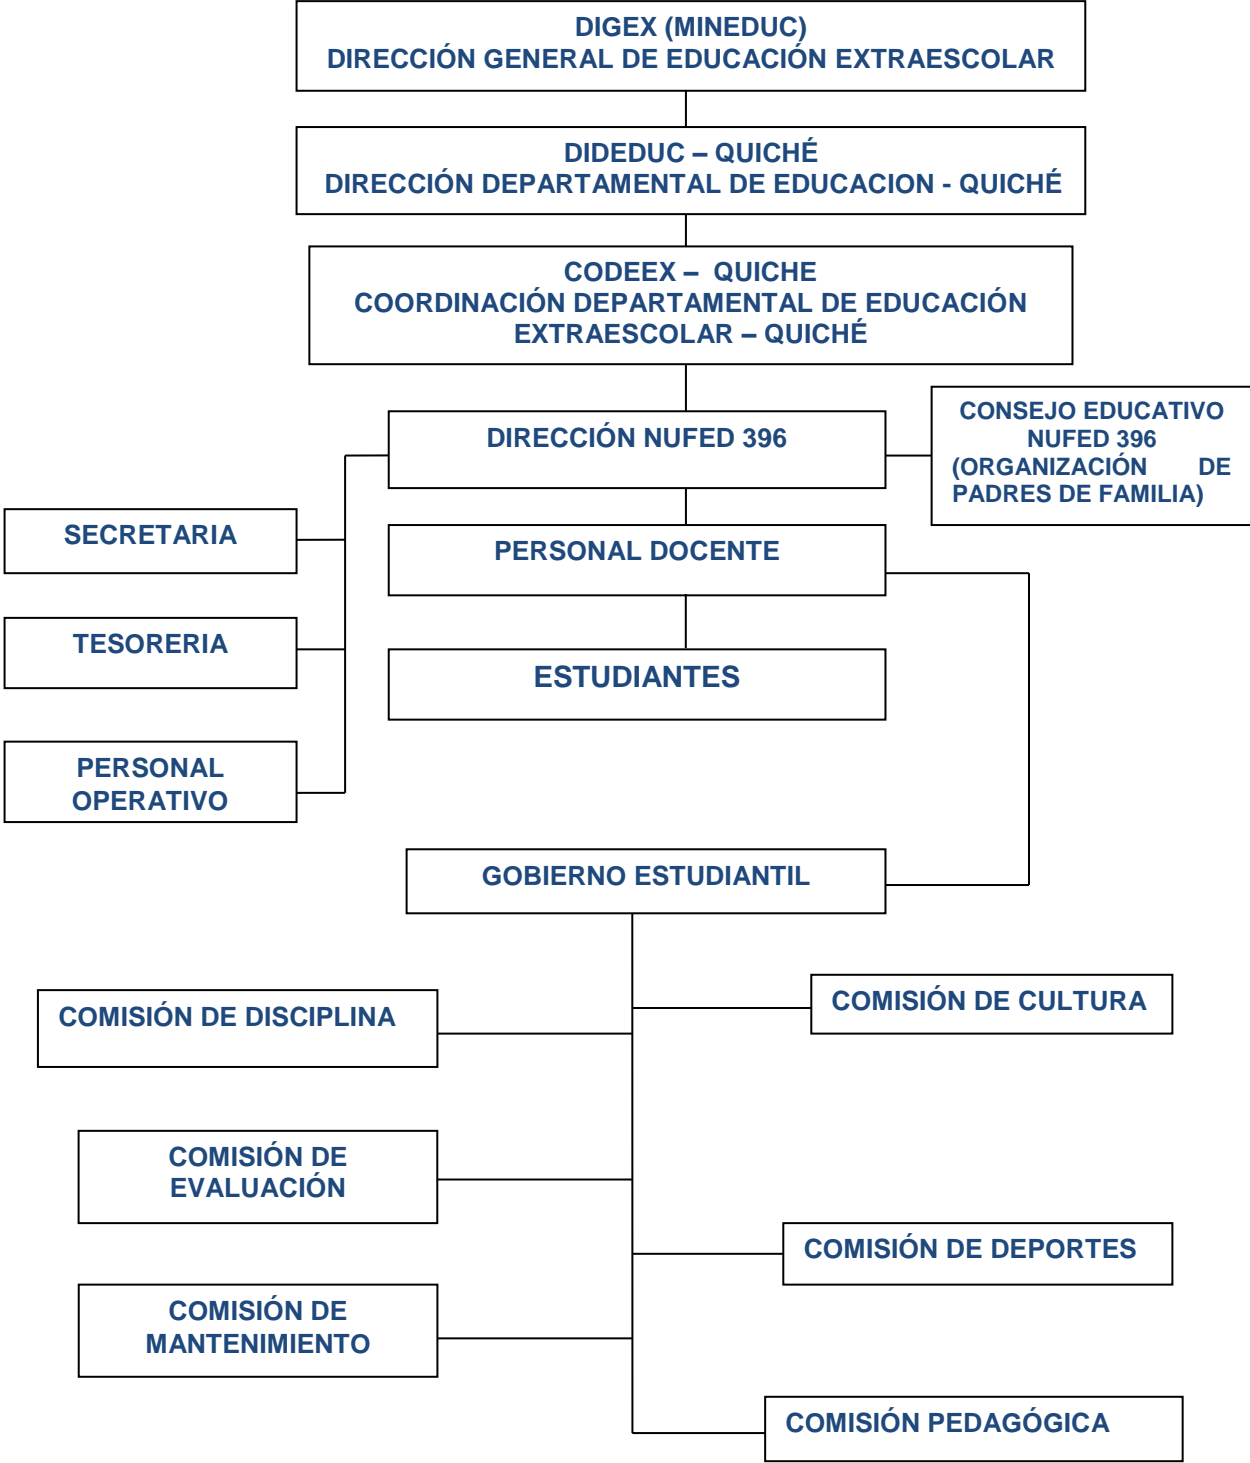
DIGEX (MINEDUC)
DIRECCIÓN GENERAL DE EDUCACIÓN EXTRAESCOLAR

DIDEDUC – QUICHÉ
DIRECCIÓN DEPARTAMENTAL DE EDUCACION - QUICHÉ

CODEEX – QUICHE
COORDINACIÓN DEPARTAMENTAL DE EDUCACIÓN EXTRAESCOLAR – QUICHÉ

DIRECCIÓN NUFED 396

CONSEJO EDUCATIVO NUFED 396 (ORGANIZACIÓN DE PADRES DE FAMILIA)

SECRETARIA

TESORERIA

PERSONAL OPERATIVO

PERSONAL DOCENTE

ESTUDIANTES

GOBIERNO ESTUDIANTIL

COMISIÓN DE DISCIPLINA

COMISIÓN DE CULTURA

COMISIÓN DE EVALUACIÓN

COMISIÓN DE DEPORTES

COMISIÓN DE MANTENIMIENTO

COMISIÓN PEDAGÓGICA